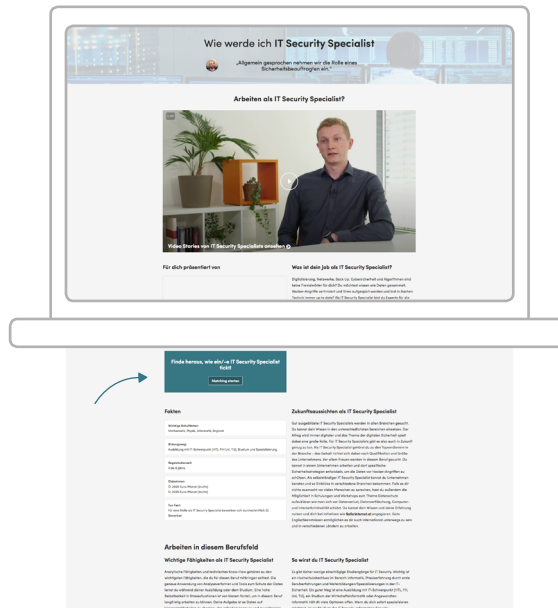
Wie werde ich IT Security Specialist

„Allgemein gesprochen nehmen wir die Rolle eines Sicherheitsbeauftragten ein."

Arbeiten als IT Security Specialist?

Video Stories von IT Security Specialists ansehen

Für dich präsentiert von

Was ist dein Job als IT Security Specialist?

Finde heraus, wie ein/-e IT Security Specialist tickt

Matching starten

Fakten

Zukunftsaussichten als IT Security Specialist

Arbeiten in diesem Berufsfeld

Wichtige Fähigkeiten als IT Security Specialist

So wirst du IT Security Specialist